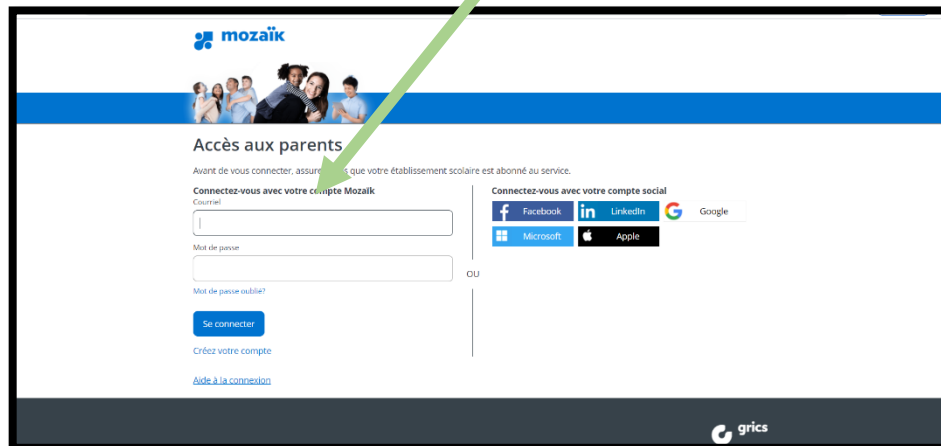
mozaïk

Accès aux parents

Avant de vous connecter, assure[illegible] que votre établissement scolaire est abonné au service.

Connectez-vous avec votre c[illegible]pte Mozaïk

Courriel

Mot de passe

Mot de passe oublié?

Se connecter

Créez votre compte

Aide à la connexion

OU

Connectez-vous avec votre compte social

Facebook

LinkedIn

Google

Microsoft

Apple

grics